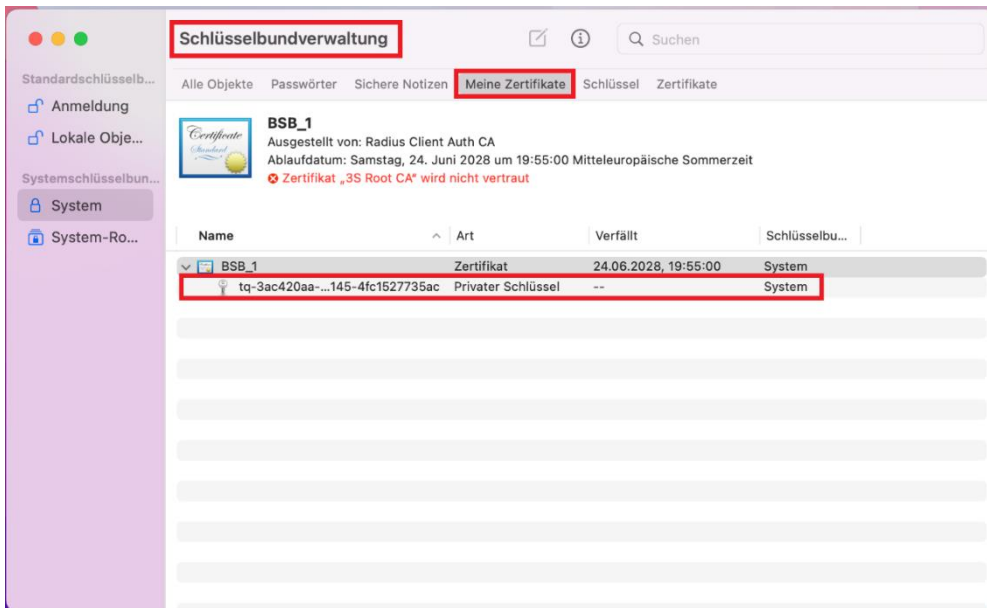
Schlüsselbundverwaltung

Suchen

Standardschlüsselb...
Anmeldung
Lokale Obje...
Systemschlüsselbun...
System
System-Ro...

Alle Objekte Passwörter Sichere Notizen Meine Zertifikate Schlüssel Zertifikate

Certificate Standard

BSB_1
Ausgestellt von: Radius Client Auth CA
Ablaufdatum: Samstag, 24. Juni 2028 um 19:55:00 Mitteleuropäische Sommerzeit
Zertifikat „3S Root CA" wird nicht vertraut

| Name | Art | Verfällt | Schlüsselbu... |
|---|---|---|---|
| BSB_1 | Zertifikat | 24.06.2028, 19:55:00 | System |
| tq-3ac420aa-...145-4fc1527735ac | Privater Schlüssel | -- | System |